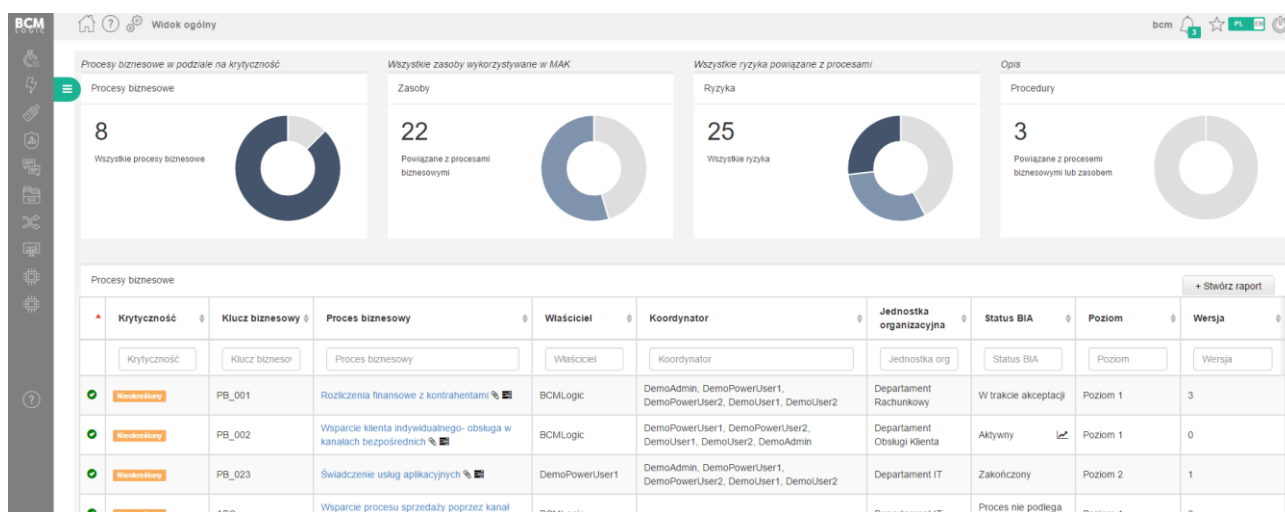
BCM LOGIC

Widok ogólny

bcm 3 PL EN

Procesy biznesowe w podziale na krytyczność

Procesy biznesowe

8

Wszystkie procesy biznesowe

Wszystkie zasoby wykorzystywane w MAK

Zasoby

22

Powiązane z procesami biznesowymi

Wszystkie ryzyka powiązane z procesami

Ryzyka

25

Wszystkie ryzyka

Opis

Procedury

3

Powiązane z procesami biznesowymi lub zasobem

Procesy biznesowe

+ Stwórz raport

| | Krytyczność | Klucz biznesowy | Proces biznesowy | Właściciel | Koordynator | Jednostka organizacyjna | Status BIA | Poziom | Wersja |
|---|---|---|---|---|---|---|---|---|---|
| | Krytyczność | Klucz biznesov | Proces biznesowy | Właściciel | Koordynator | Jednostka org | Status BIA | Poziom | Wersja |
| | Nieokreślony | PB_001 | Rozliczenia finansowe z kontrahentami | BCMLogic | DemoAdmin, DemoPowerUser1, DemoPowerUser2, DemoUser1, DemoUser2 | Departament Rachunkowy | W trakcie akceptacji | Poziom 1 | 3 |
| | Nieokreślony | PB_002 | Wsparcie klienta indywidualnego- obsługa w kanałach bezpośrednich | BCMLogic | DemoPowerUser1, DemoPowerUser2, DemoUser1, DemoUser2, DemoAdmin | Departament Obsługi Klienta | Aktywny | Poziom 1 | 0 |
| | Nieokreślony | PB_023 | Świadczenie usług aplikacyjnych | DemoPowerUser1 | DemoAdmin, DemoPowerUser1, DemoPowerUser2, DemoUser1, DemoUser2 | Departament IT | Zakończony | Poziom 2 | 1 |
| | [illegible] | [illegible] | Wsparcie procesu sprzedaży poprzez kanał | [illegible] | | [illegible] | Proces nie podlega | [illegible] | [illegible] |